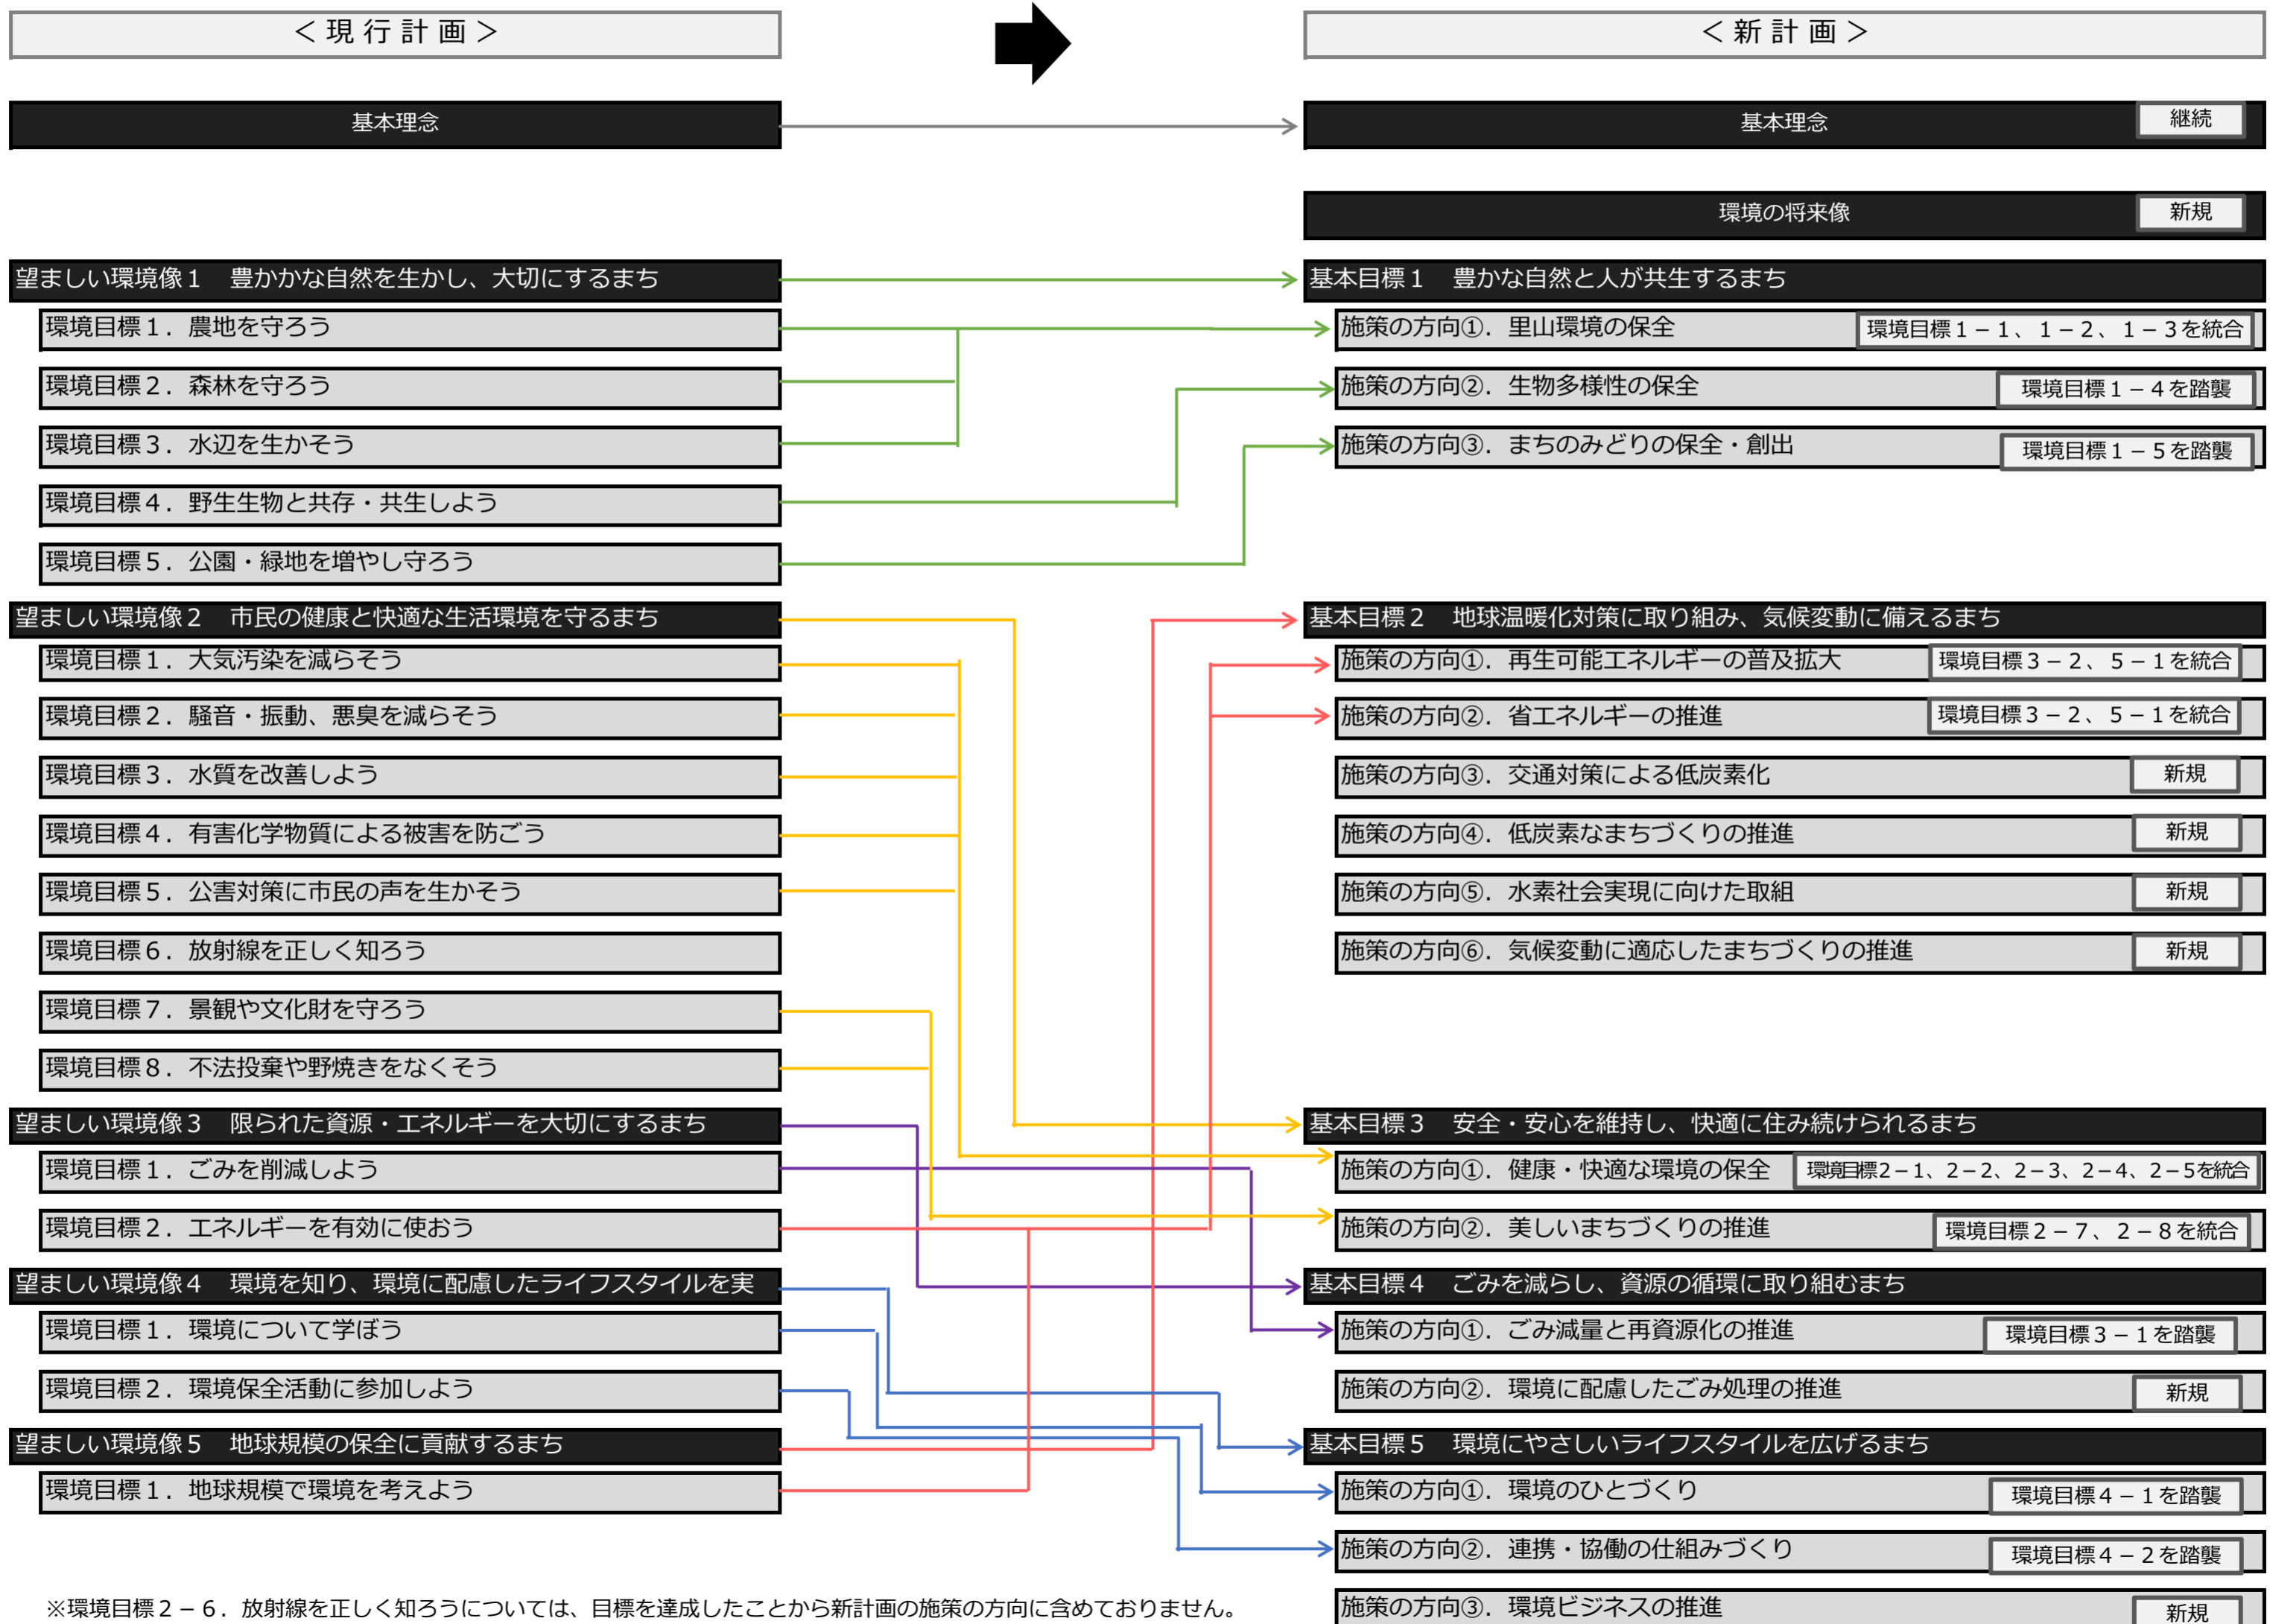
＜現行計画＞

＜新計画＞

基本理念

基本理念 継続

環境の将来像 新規

望ましい環境像１　豊かかな自然を生かし、大切にするまち
環境目標１．農地を守ろう
環境目標２．森林を守ろう
環境目標３．水辺を生かそう
環境目標４．野生生物と共存・共生しよう
環境目標５．公園・緑地を増やし守ろう

望ましい環境像２　市民の健康と快適な生活環境を守るまち
環境目標１．大気汚染を減らそう
環境目標２．騒音・振動、悪臭を減らそう
環境目標３．水質を改善しよう
環境目標４．有害化学物質による被害を防ごう
環境目標５．公害対策に市民の声を生かそう
環境目標６．放射線を正しく知ろう
環境目標７．景観や文化財を守ろう
環境目標８．不法投棄や野焼きをなくそう

望ましい環境像３　限られた資源・エネルギーを大切にするまち
環境目標１．ごみを削減しよう
環境目標２．エネルギーを有効に使おう

望ましい環境像４　環境を知り、環境に配慮したライフスタイルを実
環境目標１．環境について学ぼう
環境目標２．環境保全活動に参加しよう

望ましい環境像５　地球規模の保全に貢献するまち
環境目標１．地球規模で環境を考えよう

基本目標１　豊かな自然と人が共生するまち
施策の方向①．里山環境の保全 環境目標１－１、１－２、１－３を統合
施策の方向②．生物多様性の保全 環境目標１－４を踏襲
施策の方向③．まちのみどりの保全・創出 環境目標１－５を踏襲

基本目標２　地球温暖化対策に取り組み、気候変動に備えるまち
施策の方向①．再生可能エネルギーの普及拡大 環境目標３－２、５－１を統合
施策の方向②．省エネルギーの推進 環境目標３－２、５－１を統合
施策の方向③．交通対策による低炭素化 新規
施策の方向④．低炭素なまちづくりの推進 新規
施策の方向⑤．水素社会実現に向けた取組 新規
施策の方向⑥．気候変動に適応したまちづくりの推進 新規

基本目標３　安全・安心を維持し、快適に住み続けられるまち
施策の方向①．健康・快適な環境の保全 環境目標２－１、２－２、２－３、２－４、２－５を統合
施策の方向②．美しいまちづくりの推進 環境目標２－７、２－８を統合

基本目標４　ごみを減らし、資源の循環に取り組むまち
施策の方向①．ごみ減量と再資源化の推進 環境目標３－１を踏襲
施策の方向②．環境に配慮したごみ処理の推進 新規

基本目標５　環境にやさしいライフスタイルを広げるまち
施策の方向①．環境のひとづくり 環境目標４－１を踏襲
施策の方向②．連携・協働の仕組みづくり 環境目標４－２を踏襲
施策の方向③．環境ビジネスの推進 新規

※環境目標２－６．放射線を正しく知ろうについては、目標を達成したことから新計画の施策の方向に含めておりません。